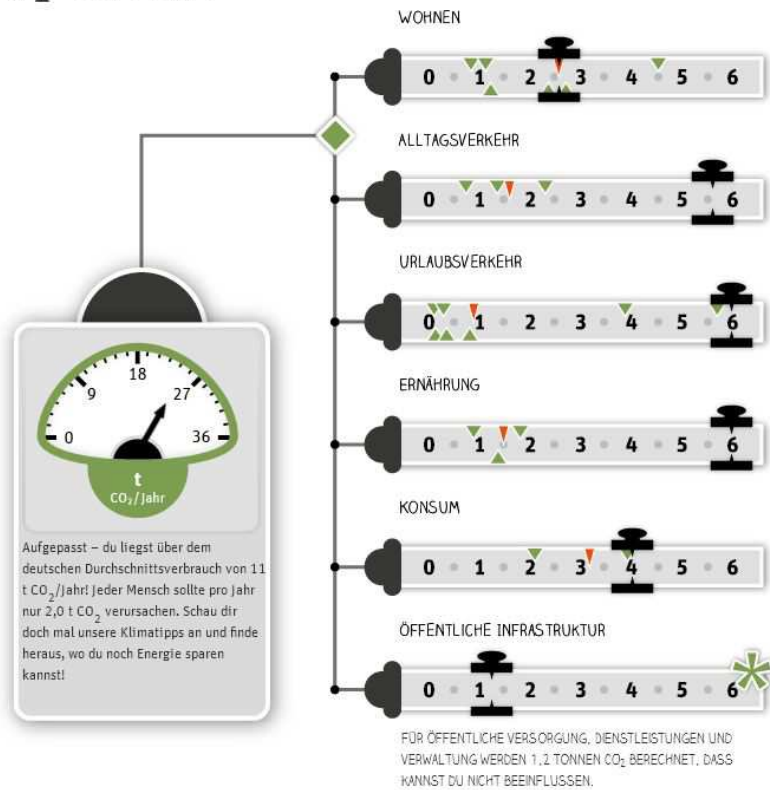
WOHNEN

0 1 2 3 4 5 6

ALLTAGSVERKEHR

0 1 2 3 4 5 6

URLAUBSVERKEHR

0 1 2 3 4 5 6

ERNÄHRUNG

0 1 2 3 4 5 6

KONSUM

0 1 2 3 4 5 6

ÖFFENTLICHE INFRASTRUKTUR

0 1 2 3 4 5 6

FÜR ÖFFENTLICHE VERSORGUNG, DIENSTLEISTUNGEN UND VERWALTUNG WERDEN 1,2 TONNEN $CO_2$ BERECHNET, DASS KANNST DU NICHT BEEINFLUSSEN.

0 9 18 27 36

t
$CO_2$/Jahr

Aufgepasst – du liegst über dem deutschen Durchschnittsverbrauch von 11 t $CO_2$/Jahr! Jeder Mensch sollte pro Jahr nur 2,0 t $CO_2$ verursachen. Schau dir doch mal unsere Klimatipps an und finde heraus, wo du noch Energie sparen kannst!